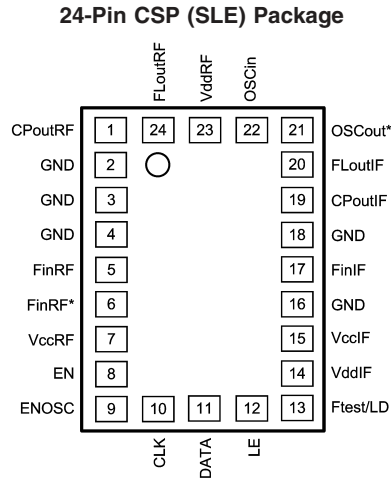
24-Pin CSP (SLE) Package

FLoutRF
VddRF
OSCin

CPoutRF 1 24 23 22 21 OSCout*
GND 2 20 FLoutIF
GND 3 19 CPoutIF
GND 4 18 GND
FinRF 5 17 FinIF
FinRF* 6 16 GND
VccRF 7 15 VccIF
EN 8 14 VddIF
ENOSC 9 10 11 12 13 Ftest/LD

CLK
DATA
LE